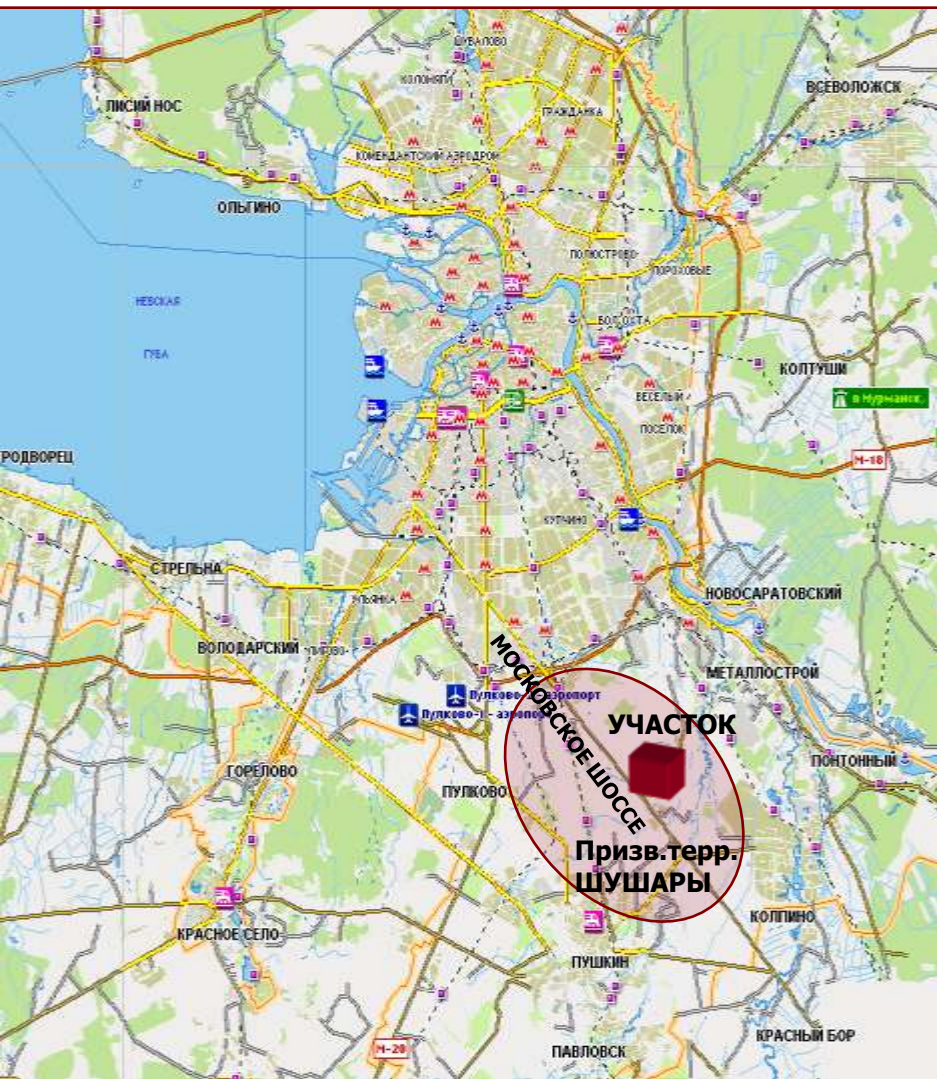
ШУВАЛОВО
КОЛОМЯГИ
ЛИСИЙ НОС
ГРАЖДАНКА
ВСЕВОЛОЖСК
КОМЕНДАНТСКИЙ АЭРОДРОМ
ОЛЬГИНО
ПОЛЮСТРОВО
ПОРОХОВЫЕ
НЕВСКАЯ
ГУБА
БОЛЬШАЯ ОХТА
КОЛТУШИ
в Мурманск
ВЕСЁЛЫЙ
ПОСЁЛОК
ПЕТЕРГОФ ДВОРЕЦ
М-18
КУПЧИНО
СТРЕЛЬНА
НОВОСАРАТОВСКИЙ
УЛЬЯНКА
ВОЛОДАРСКИЙ
МОСКОВСКОЕ ШОССЕ
МЕТАЛЛОСТРОЙ
Пулково-аэропорт
Пулково-II-аэропорт
УЧАСТОК
ПОНТОННЫЙ
ГОРЕЛОВО
ПУЛКОВО
Призв.терр.
ШУШАРЫ
КОЛПИНО
КРАСНОЕ СЕЛО
ПУШКИН
КРАСНЫЙ БОР
М-20
ПАВЛОВСК